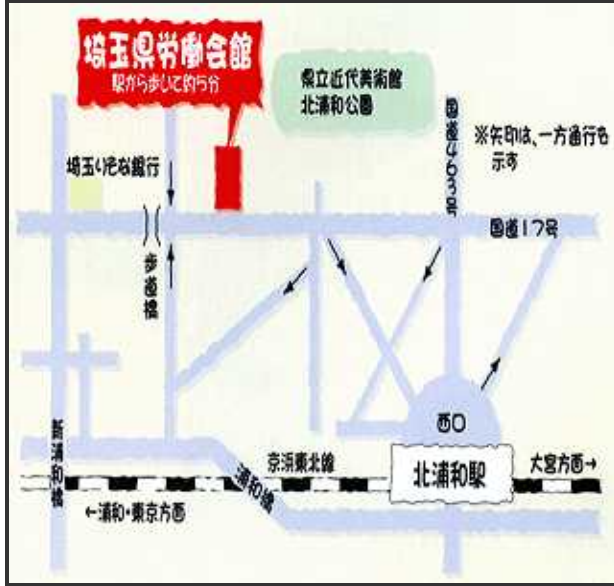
埼玉県労働会館
駅から歩いて約5分

県立近代美術館
北浦和公園

国道463号

※矢印は、一方通行を示す

埼玉りそな銀行

国道17号

歩道橋

西口

新浦和橋

京浜東北線

北浦和駅

大宮方面→

浦和橋

←浦和・東京方面